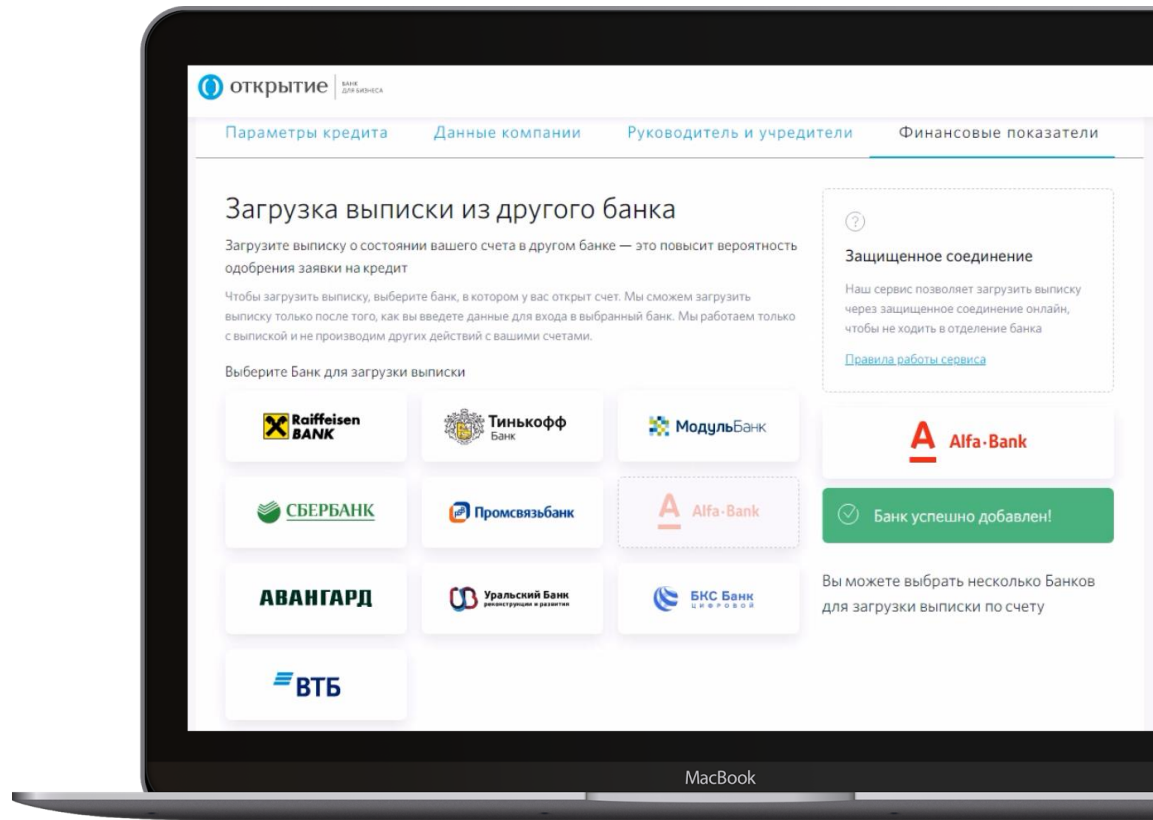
открытие | БАНК ДЛЯ БИЗНЕСА

Параметры кредита Данные компании Руководитель и учредители Финансовые показатели

Загрузка выписки из другого банка

Загрузите выписку о состоянии вашего счета в другом банке — это повысит вероятность одобрения заявки на кредит

Чтобы загрузить выписку, выберите банк, в котором у вас открыт счет. Мы сможем загрузить выписку только после того, как вы введете данные для входа в выбранный банк. Мы работаем только с выпиской и не производим других действий с вашими счетами.

Выберите Банк для загрузки выписки

Raiffeisen BANK

Тинькофф Банк

МодульБанк

СБЕРБАНК

Промсвязьбанк

Alfa-Bank

АВАНГАРД

Уральский Банк реконструкции и развития

БКС Банк цифровой

ВТБ

?

Защищенное соединение

Наш сервис позволяет загрузить выписку через защищенное соединение онлайн, чтобы не ходить в отделение банка

Правила работы сервиса

Alfa-Bank

Банк успешно добавлен!

Вы можете выбрать несколько Банков для загрузки выписки по счету

MacBook